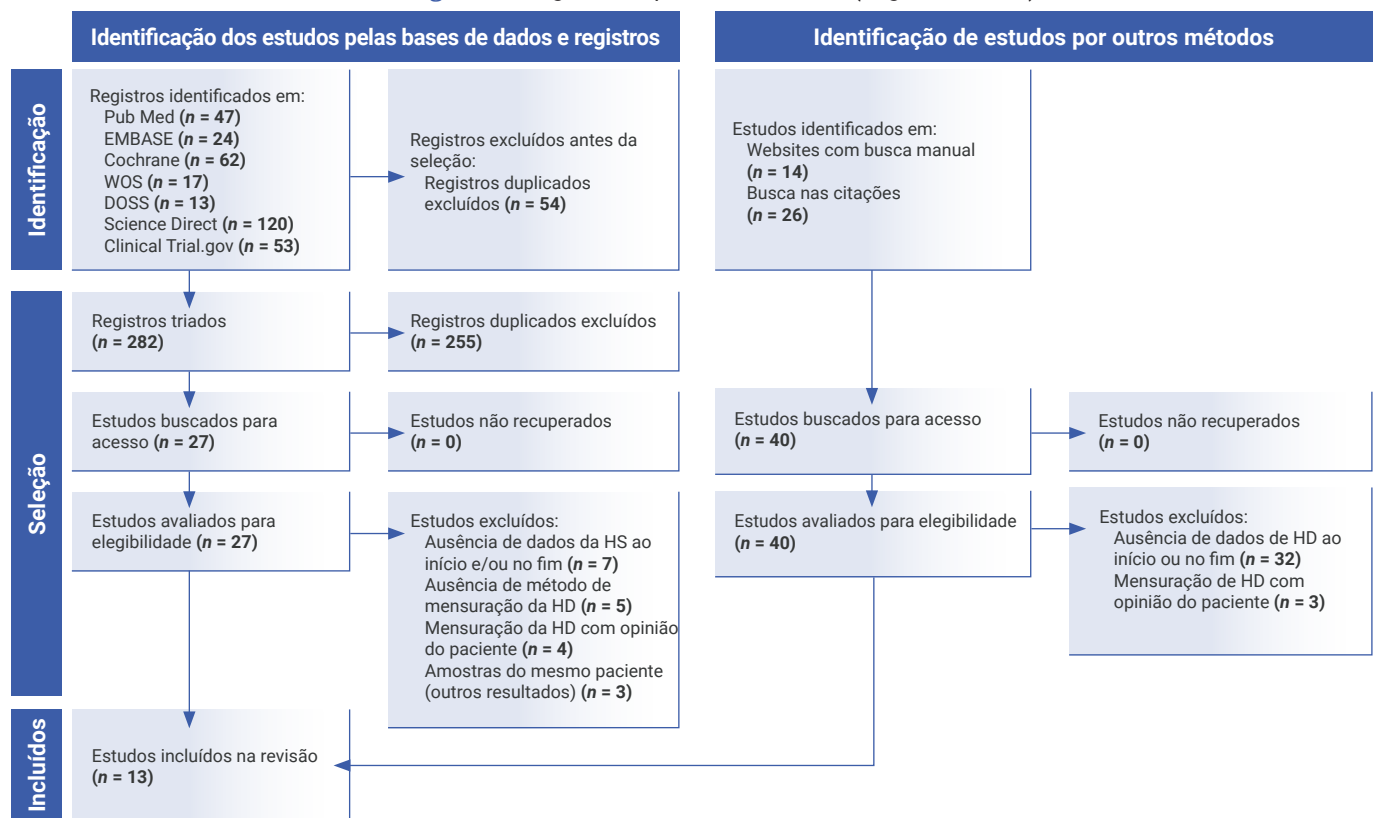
Identificação dos estudos pelas bases de dados e registros

Identificação de estudos por outros métodos

Identificação

Registros identificados em:
Pub Med (**$n$ = 47**)
EMBASE (**$n$ = 24**)
Cochrane (**$n$ = 62**)
WOS (**$n$ = 17**)
DOSS (**$n$ = 13**)
Science Direct (**$n$ = 120**)
Clinical Trial.gov (**$n$ = 53**)

Registros excluídos antes da seleção:
Registros duplicados excluídos (**$n$ = 54**)

Estudos identificados em:
Websites com busca manual (**$n$ = 14**)
Busca nas citações (**$n$ = 26**)

Seleção

Registros triados (**$n$ = 282**)

Registros duplicados excluídos (**$n$ = 255**)

Estudos buscados para acesso (**$n$ = 27**)

Estudos não recuperados (**$n$ = 0**)

Estudos buscados para acesso (**$n$ = 40**)

Estudos não recuperados (**$n$ = 0**)

Estudos avaliados para elegibilidade (**$n$ = 27**)

Estudos excluídos:
Ausência de dados da HS ao início e/ou no fim (**$n$ = 7**)
Ausência de método de mensuração da HD (**$n$ = 5**)
Mensuração da HD com opinião do paciente (**$n$ = 4**)
Amostras do mesmo paciente (outros resultados) (**$n$ = 3**)

Estudos avaliados para elegibilidade (**$n$ = 40**)

Estudos excluídos:
Ausência de dados de HD ao início ou no fim (**$n$ = 32**)
Mensuração de HD com opinião do paciente (**$n$ = 3**)

Incluídos

Estudos incluídos na revisão (**$n$ = 13**)